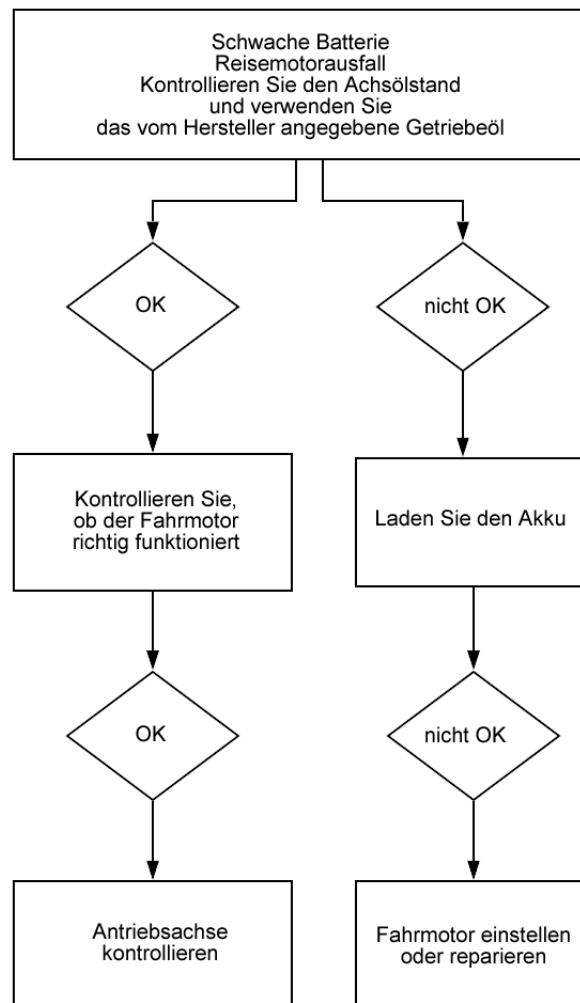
Schwache Batterie
Reisemotorausfall
Kontrollieren Sie den Achsölstand
und verwenden Sie
das vom Hersteller angegebene Getriebeöl

OK

nicht OK

Kontrollieren Sie, ob der Fahrmotor richtig funktioniert

Laden Sie den Akku

OK

nicht OK

Antriebsachse kontrollieren

Fahrmotor einstellen oder reparieren